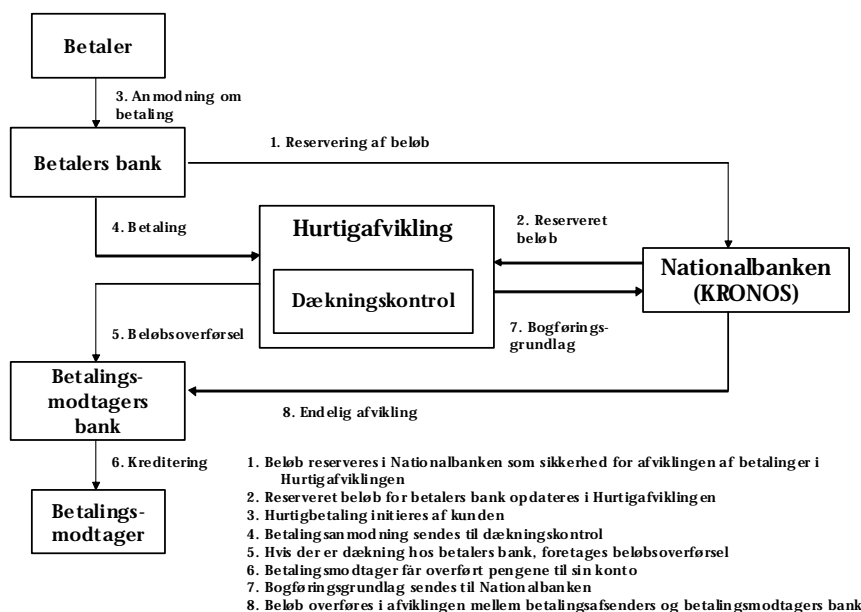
Betaler

3. Anmodning om betaling

Betalers bank

1. Reservering af beløb

4. Betaling

Hurtigafvikling

2. Reserveret beløb

Nationalbanken (KRONOS)

Dækningskontrol

5. Beløbsoverførsel

7. Bogføringsgrundlag

Betalingsmodtagers bank

8. Endelig afvikling

6. Kreditering

Betalingsmodtager

1. Beløb reserveres i Nationalbanken som sikkerhed for afviklingen af betalinger i Hurtigafviklingen
2. Reserveret beløb for betalers bank opdateres i Hurtigafviklingen
3. Hurtigbetaling initieres af kunden
4. Betalingsanmodning sendes til dækningskontrol
5. Hvis der er dækning hos betalers bank, foretages beløbsoverførsel
6. Betalingsmodtager får overført pengene til sin konto
7. Bogføringsgrundlag sendes til Nationalbanken
8. Beløb overføres i afviklingen mellem betalingsafsenders og betalingsmodtagers bank